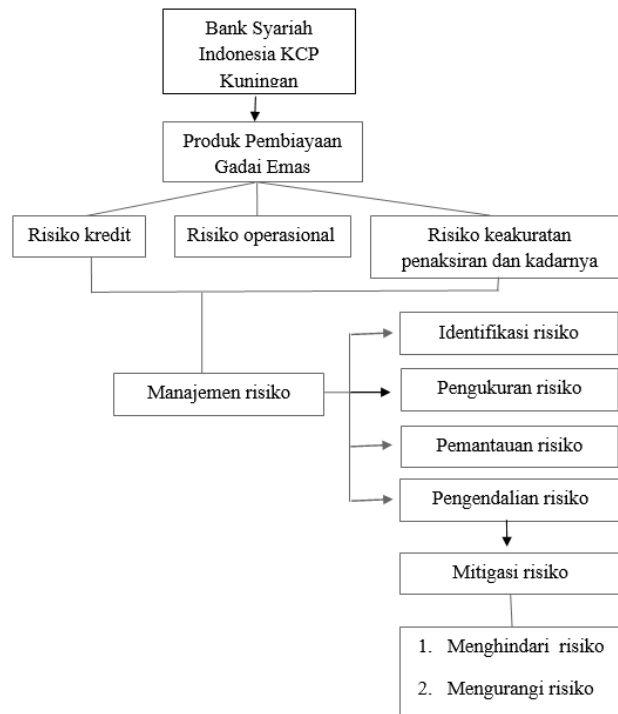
Bank Syariah Indonesia KCP Kuningan

Produk Pembiayaan Gadai Emas

Risiko kredit

Risiko operasional

Risiko keakuratan penaksiran dan kadarnya

Manajemen risiko

Identifikasi risiko

Pengukuran risiko

Pemantauan risiko

Pengendalian risiko

Mitigasi risiko

1. Menghindari risiko

2. Mengurangi risiko